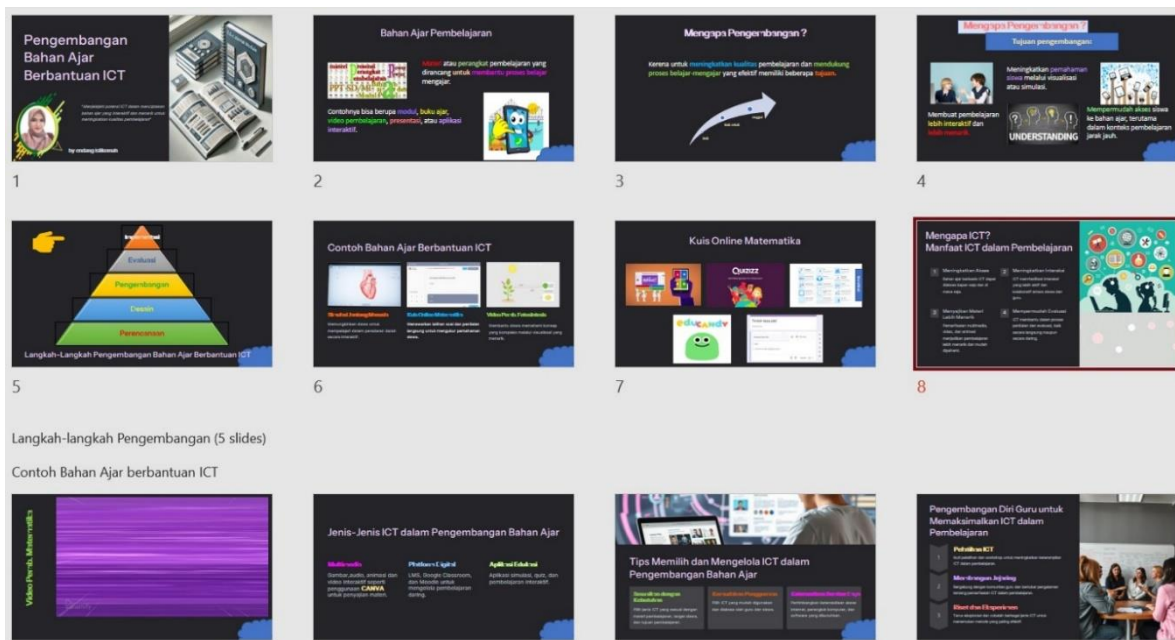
Pengembangan Bahan Ajar Berbantuan ICT

by endang lailirahmah

1

Bahan Ajar Pembelajaran

Materi atau perangkat pembelajaran yang dirancang untuk membantu proses belajar mengajar.

Contohnya bisa berupa modul, buku ajar, video pembelajaran, presentasi, atau aplikasi interaktif.

2

Mengapa Pengembangan ?

Karena untuk meningkatkan kualitas pembelajaran dan mendukung proses belajar-mengajar yang efektif memiliki beberapa tujuan.

3

Mengapa Pengembangan ?

Tujuan pengembangan:

Meningkatkan pemahaman siswa melalui visualisasi atau simulasi.

Membuat pembelajaran lebih interaktif dan lebih menarik.

UNDERSTANDING

Mempermudah akses siswa ke bahan ajar, terutama dalam konteks pembelajaran jarak jauh.

4

Evaluasi

Pengembangan

Desain

Perencanaan

Langkah-Langkah Pengembangan Bahan Ajar Berbantuan ICT

5

Contoh Bahan Ajar Berbantuan ICT

6

Kuis Online Matematika

Quizizz

educandy

7

Mengapa ICT?
Manfaat ICT dalam Pembelajaran

8

Langkah-langkah Pengembangan (5 slides)

Contoh Bahan Ajar berbantuan ICT

Video Pesta Matematika

Jenis-Jenis ICT dalam Pengembangan Bahan Ajar

Multimedia

Gambar, audio, animasi dan video interaktif seperti penggunaan CANVA untuk penyajian materi.

Platform Digital

LMS, Google Classroom, dan Moodle untuk mengelola pembelajaran daring.

Aplikasi Edukasi

Aplikasi simulasi, quiz, dan pembelajaran interaktif.

Tips Memilih dan Mengelola ICT dalam Pengembangan Bahan Ajar

Pengembangan Diri Guru untuk Memaksimalkan ICT dalam Pembelajaran

Pelatihan ICT

Membangun Jejaring

Riset dan Eksperimen